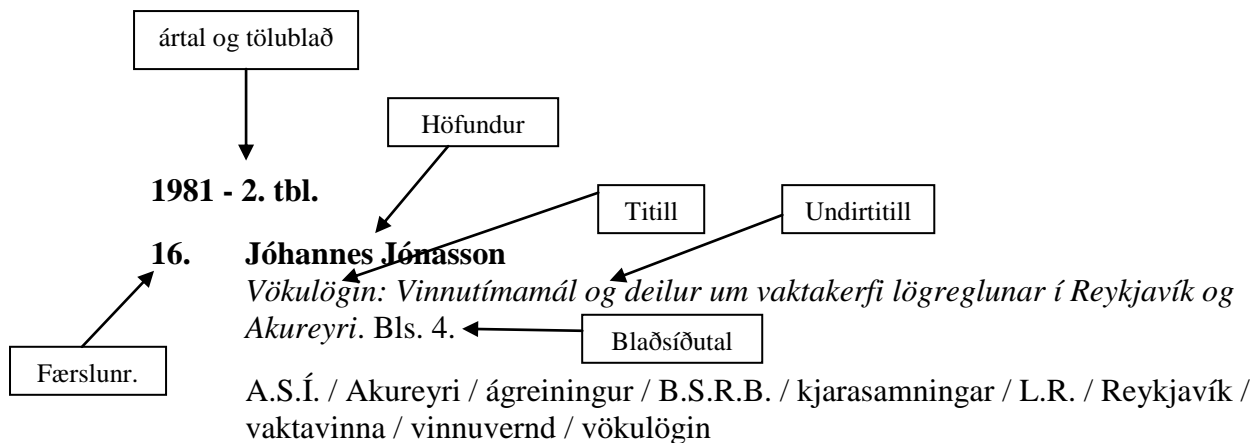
ártal og tölublað

Höfundur

1981 - 2. tbl.

Titill

Undirtitill

16. Jóhannes Jónasson
Vökulögin: Vinnutímamál og deilur um vaktakerfi lögreglunar í Reykjavík og Akureyri. Bls. 4.

Blaðsíðutal

Færslunr.

A.S.Í. / Akureyri / ágreiningur / B.S.R.B. / kjarasamningar / L.R. / Reykjavík / vaktavinna / vinnuvernd / vökulögin